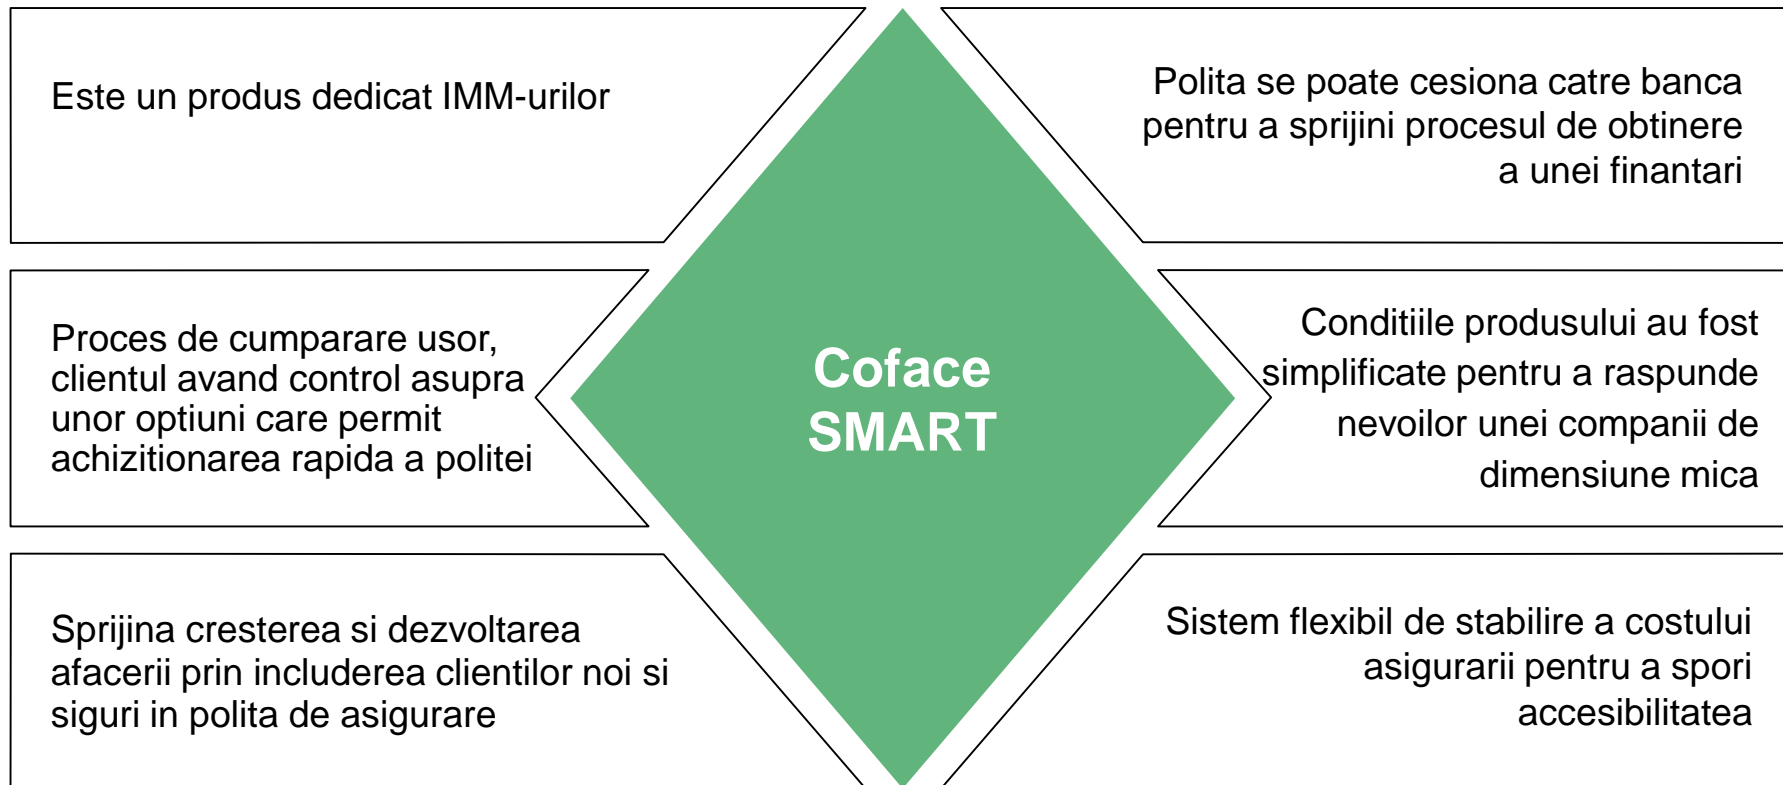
Este un produs dedicat IMM-urilor

Polita se poate cesiona catre banca pentru a sprijini procesul de obtinere a unei finantari

Proces de cumparare usor, clientul avand control asupra unor optiuni care permit achizitionarea rapida a politei

Coface SMART

Conditiile produsului au fost simplificate pentru a raspunde nevoilor unei companii de dimensiune mica

Sprijina cresterea si dezvoltarea afacerii prin includerea clientilor noi si siguri in polita de asigurare

Sistem flexibil de stabilire a costului asigurarii pentru a spori accesibilitatea